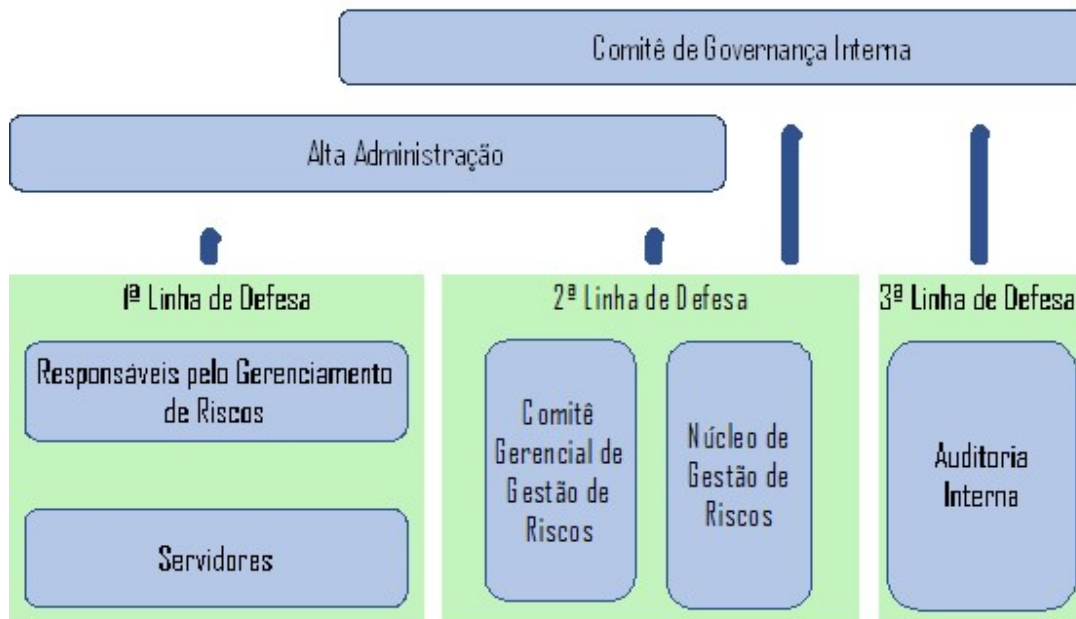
Comitê de Governança Interna

Alta Administração

1ª Linha de Defesa

Responsáveis pelo Gerenciamento de Riscos

Servidores

2ª Linha de Defesa

Comitê Gerencial de Gestão de Riscos

Núcleo de Gestão de Riscos

3ª Linha de Defesa

Auditoria Interna